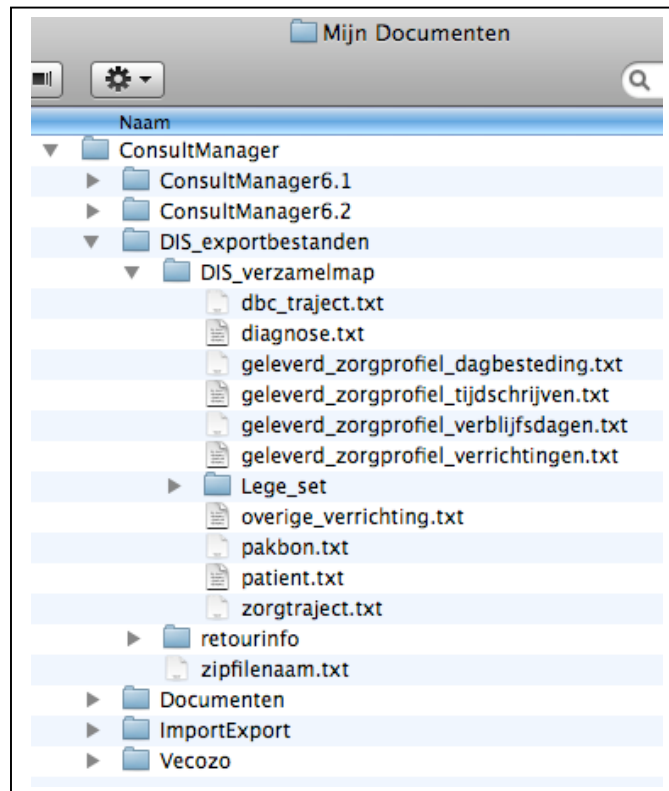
Mijn Documenten

Naam
ConsultManager
ConsultManager6.1
ConsultManager6.2
DIS_exportbestanden
DIS_verzamelmap
dbc_traject.txt
diagnose.txt
geleverd_zorgprofiel_dagbesteding.txt
geleverd_zorgprofiel_tijdschrijven.txt
geleverd_zorgprofiel_verblijfsdagen.txt
geleverd_zorgprofiel_verrichtingen.txt
Lege_set
overige_verrichting.txt
pakbon.txt
patient.txt
zorgtraject.txt
retourinfo
zipfilenaam.txt
Documenten
ImportExport
Vecozo